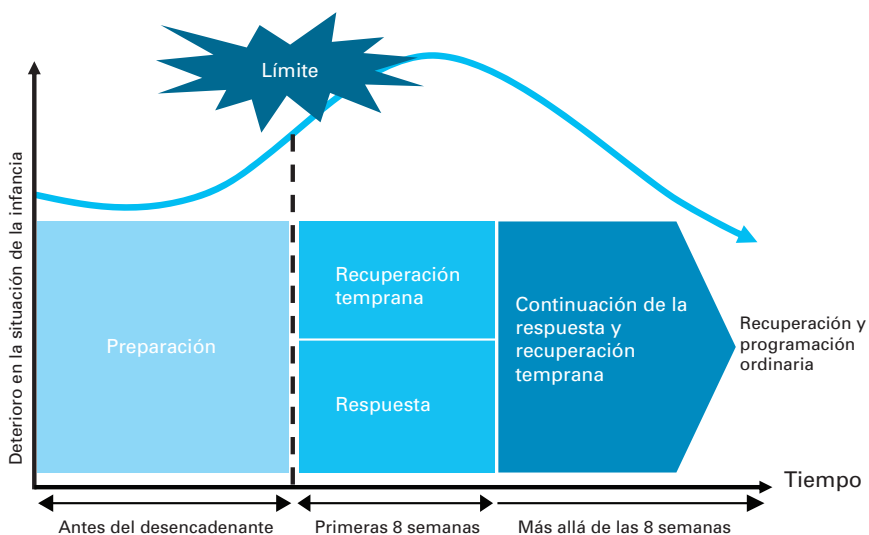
Límite

Deterioro en la situación de la infancia

Preparación

Recuperación temprana

Respuesta

Continuación de la respuesta y recuperación temprana

Recuperación y programación ordinaria

Tiempo

Antes del desencadenante

Primeras 8 semanas

Más allá de las 8 semanas